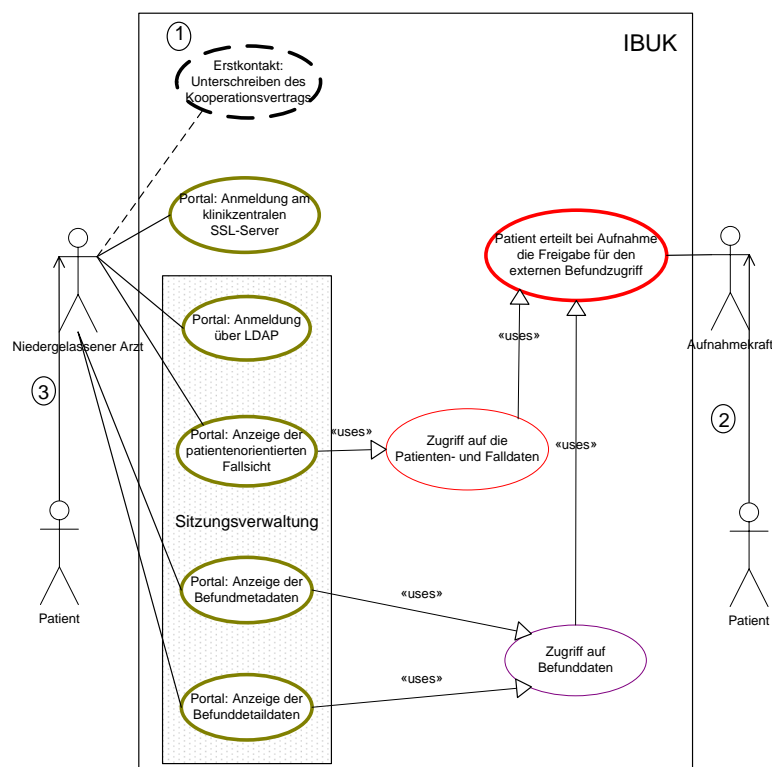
1

IBUK

Erstkontakt: Unterschreiben des Kooperationsvertrags

Portal: Anmeldung am klinikzentralen SSL-Server

Patient erteilt bei Aufnahme die Freigabe für den externen Befundzugriff

Niedergelassener Arzt

Portal: Anmeldung über LDAP

«uses»

Aufnahmekraft

3

Portal: Anzeige der patientenorientierten Fallsicht

«uses»

Zugriff auf die Patienten- und Falldaten

«uses»

2

Sitzungsverwaltung

Patient

Portal: Anzeige der Befundmetadaten

«uses»

Zugriff auf Befunddaten

Patient

«uses»

Portal: Anzeige der Befunddetaildaten